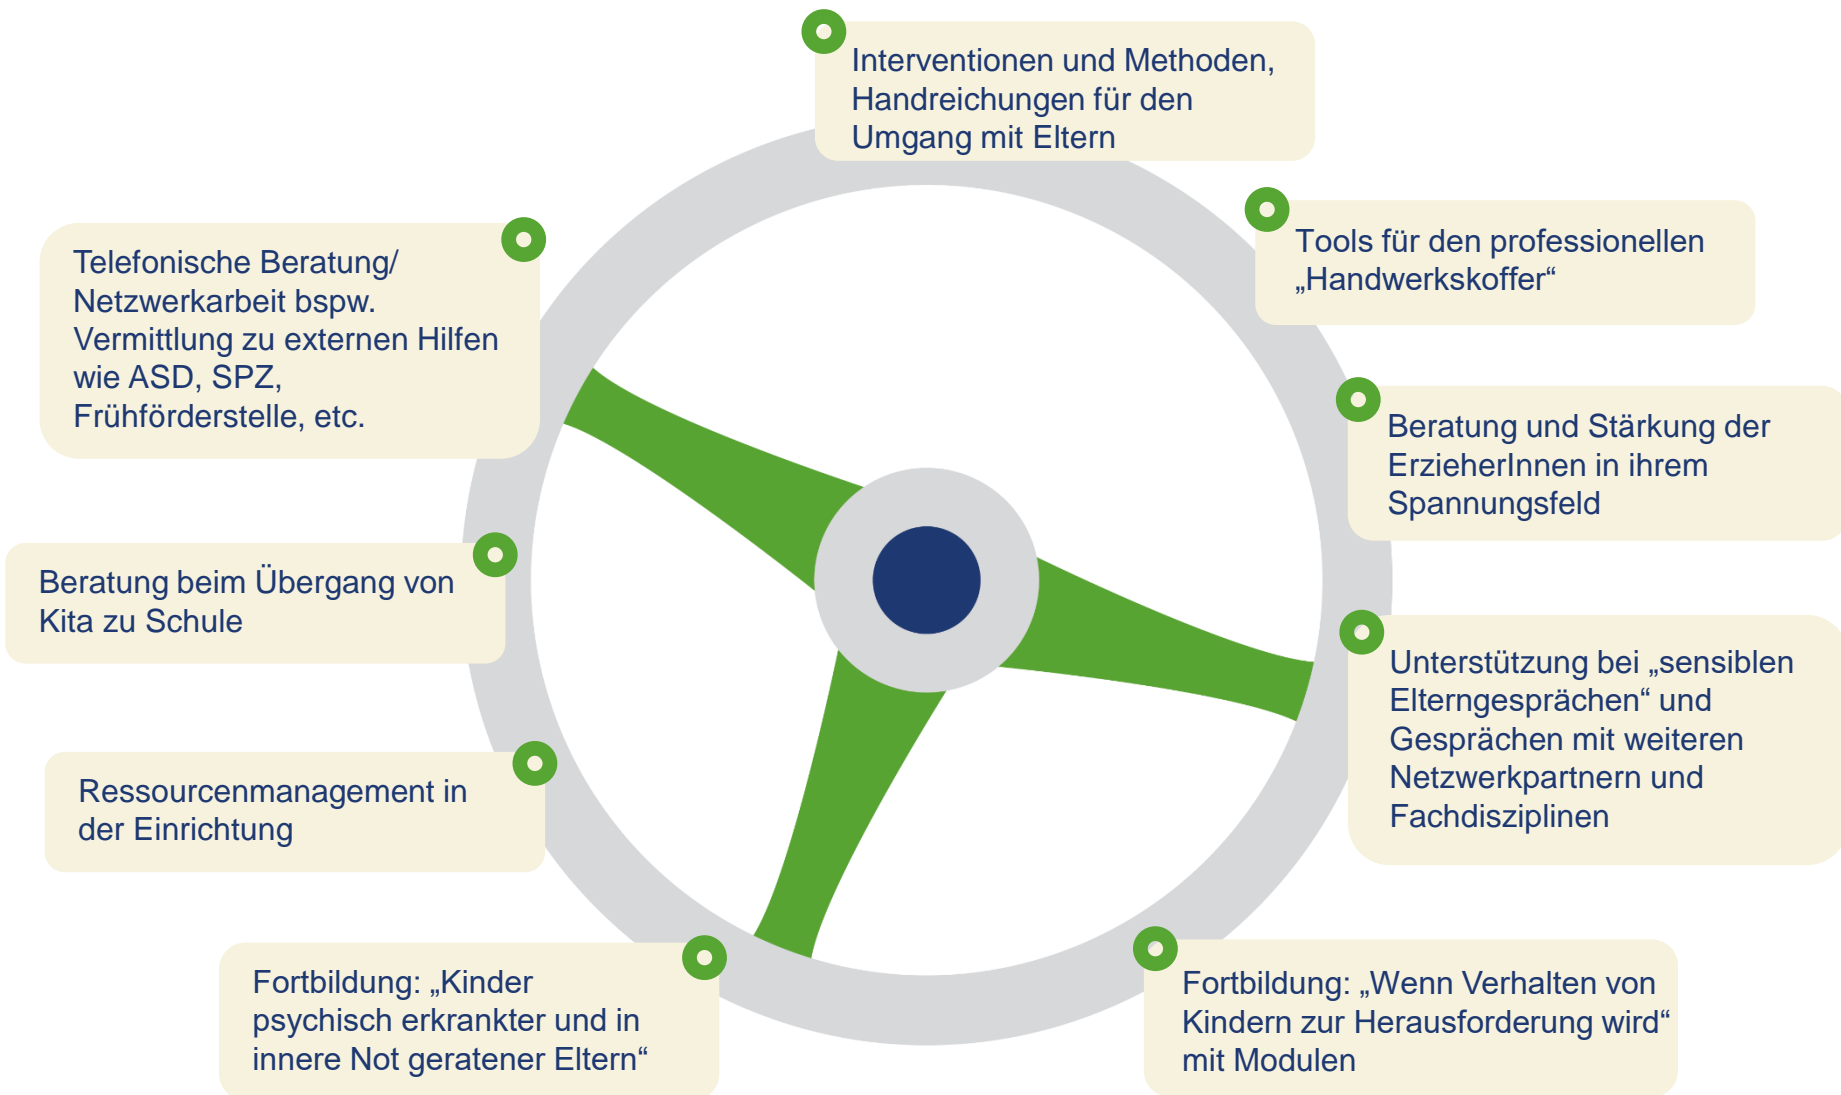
Interventionen und Methoden, Handreichungen für den Umgang mit Eltern

Tools für den professionellen „Handwerkskoffer“

Beratung und Stärkung der ErzieherInnen in ihrem Spannungsfeld

Unterstützung bei „sensiblen Elterngesprächen“ und Gesprächen mit weiteren Netzwerkpartnern und Fachdisziplinen

Fortbildung: „Wenn Verhalten von Kindern zur Herausforderung wird“ mit Modulen

Fortbildung: „Kinder psychisch erkrankter und in innere Not geratener Eltern“

Ressourcenmanagement in der Einrichtung

Beratung beim Übergang von Kita zu Schule

Telefonische Beratung/ Netzwerkarbeit bspw. Vermittlung zu externen Hilfen wie ASD, SPZ, Frühförderstelle, etc.